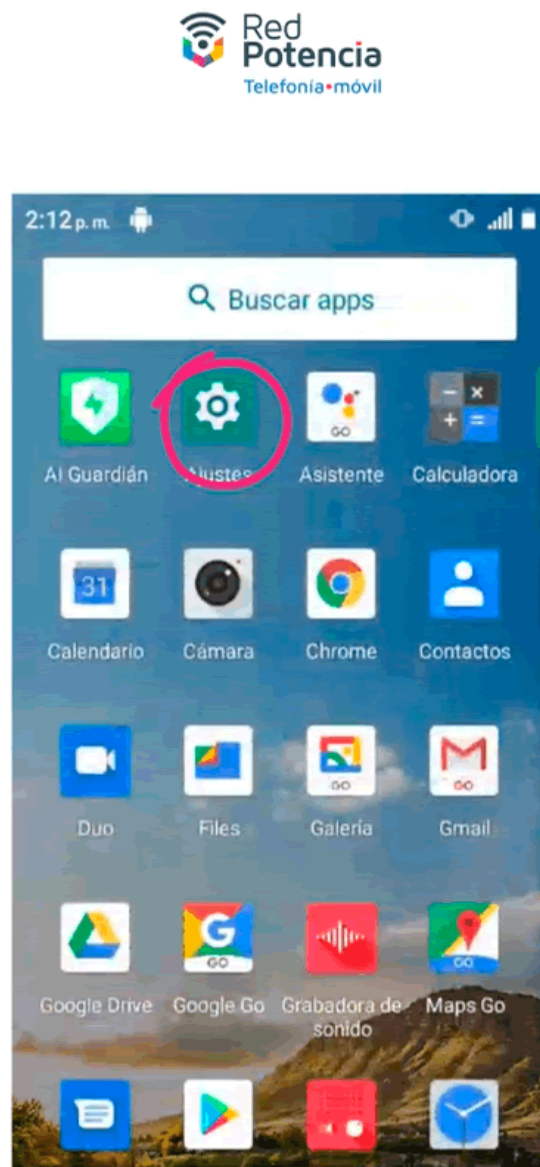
Red Potencia
Telefonía•móvil

2:12 p. m.

Buscar apps

AI Guardián
Ajustes
Asistente
Calculadora

31
Calendario
Cámara
Chrome
Contactos

Duo
Files
Galería
Gmail

Google Drive
Google Go
Grabadora de sonido
Maps Go